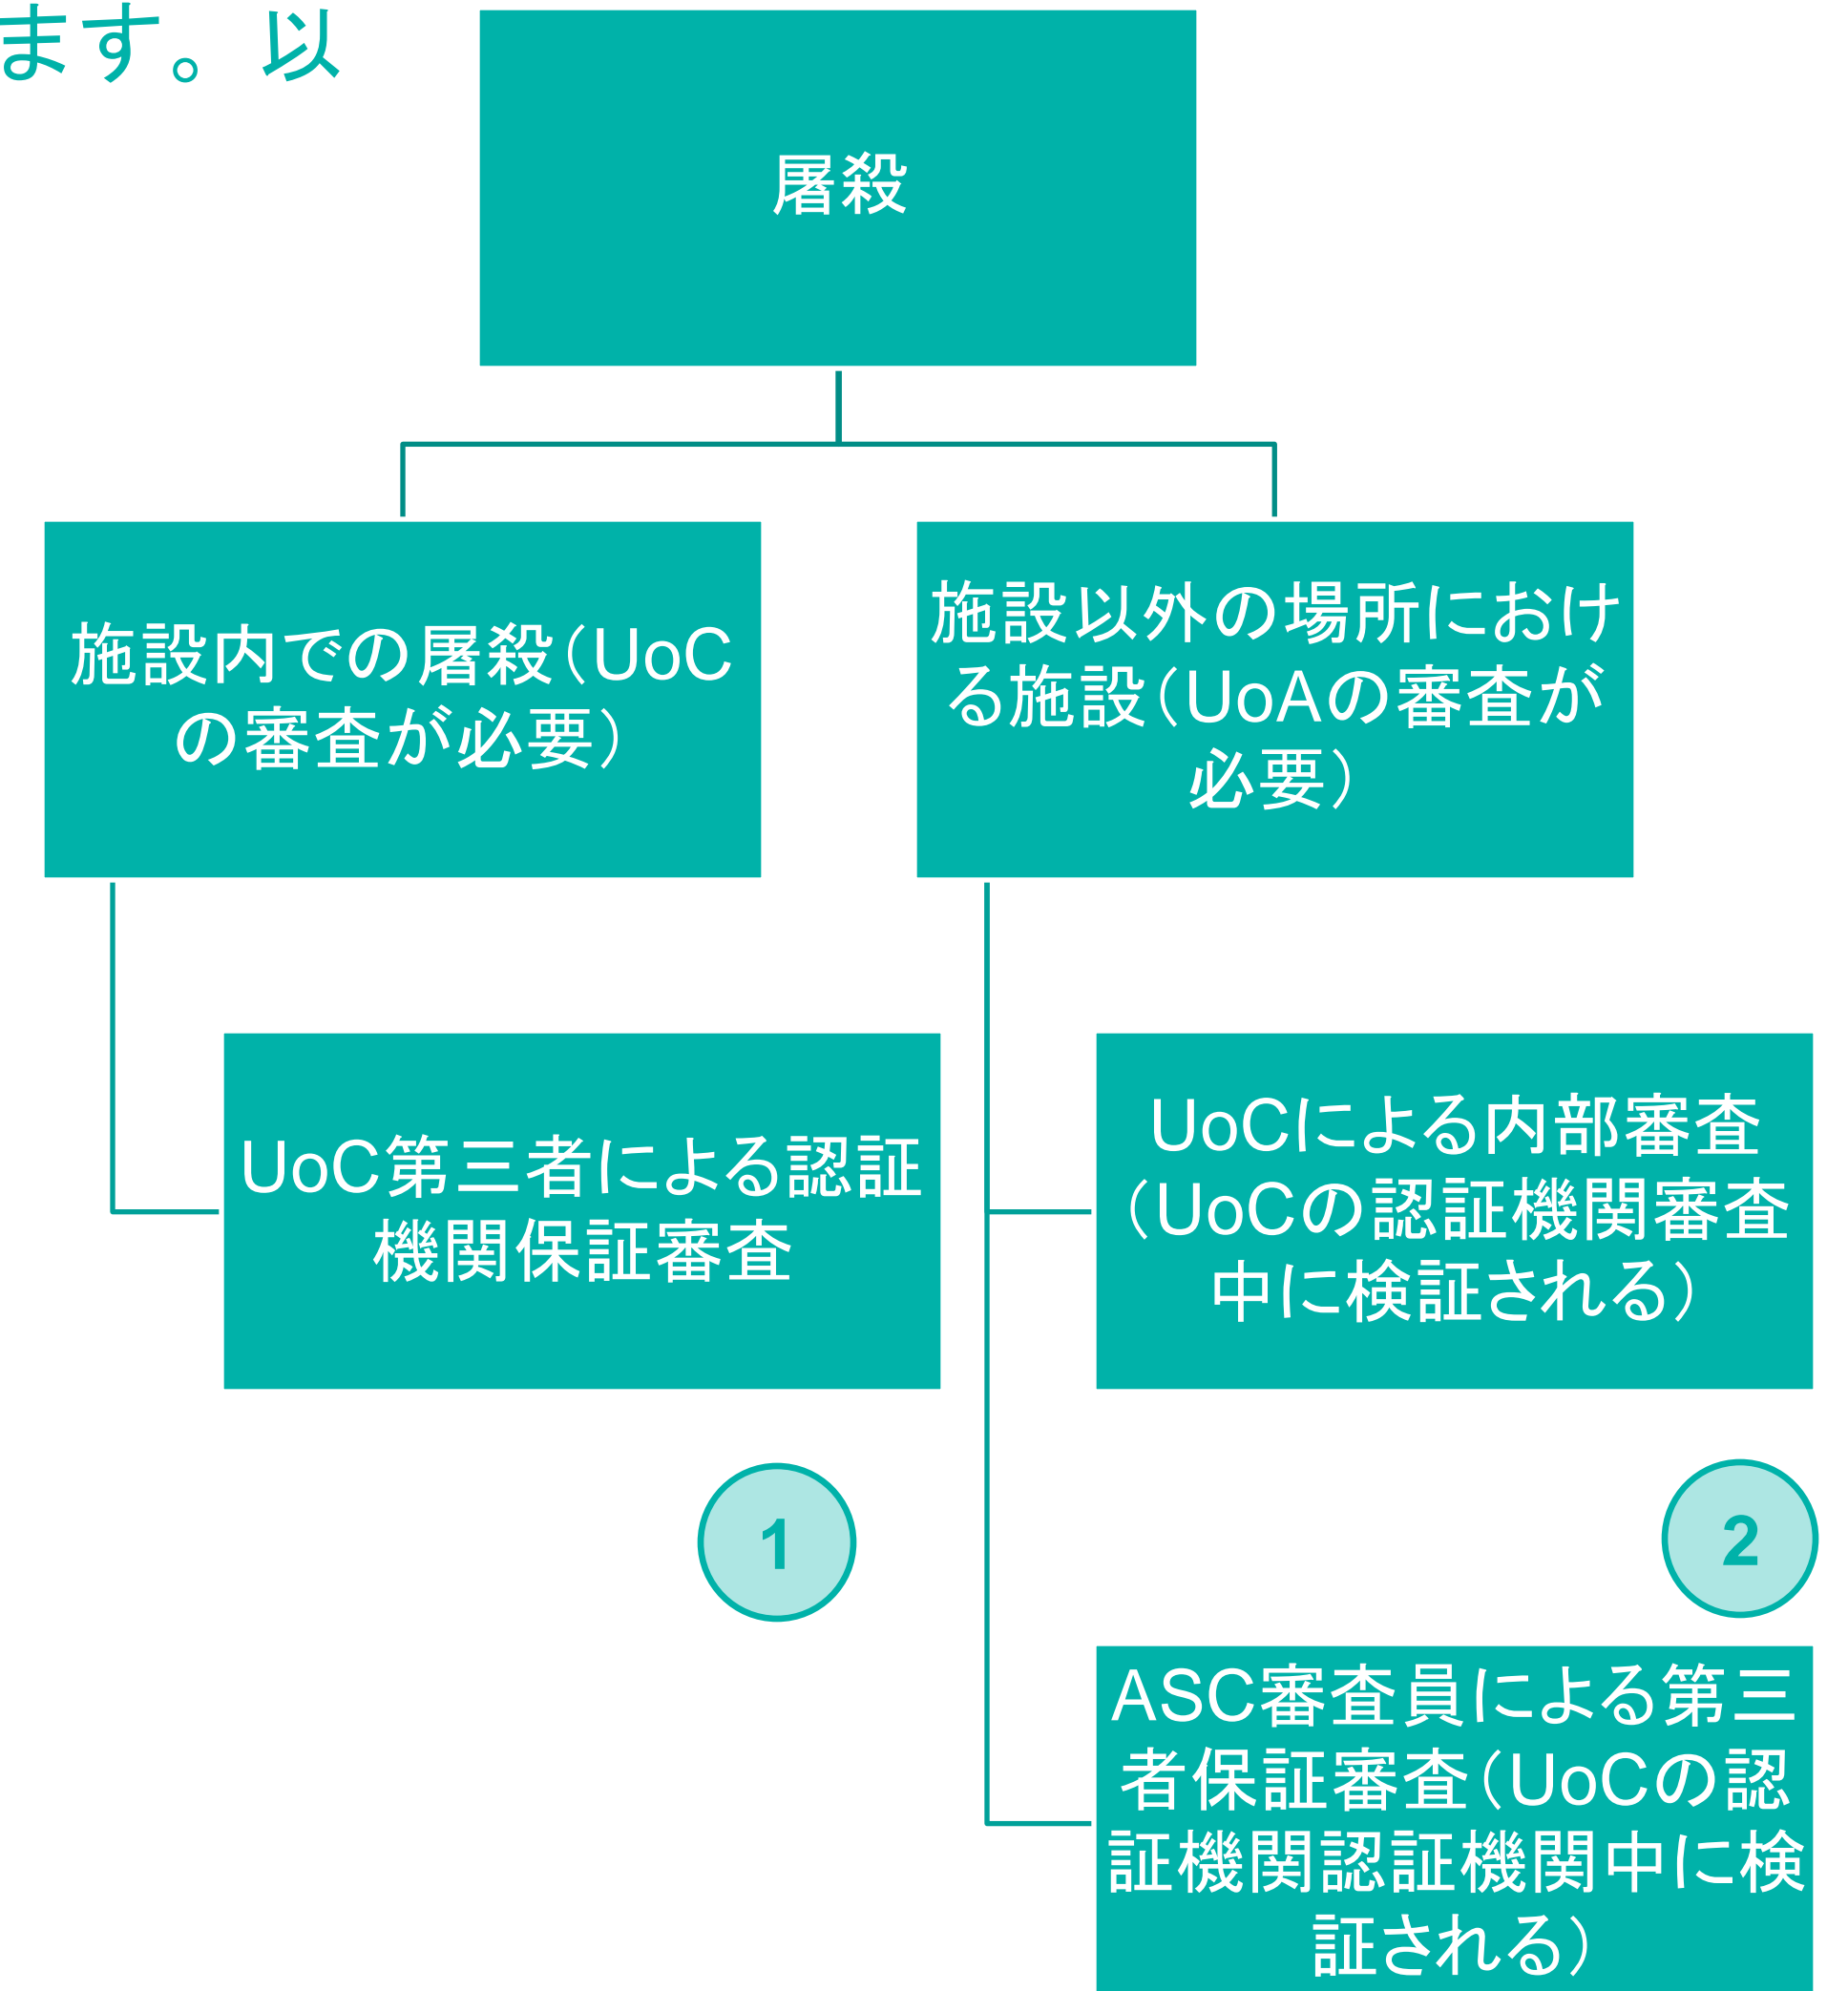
ます。以

屠殺

施設内での屠殺（UoCの審査が必要）

施設以外の場所における施設（UoAの審査が必要）

UoC第三者による認証機関保証審査

UoCによる内部審査（UoCの認証機関審査中に検証される）

1

2

ASC審査員による第三者保証審査（UoCの認証機関認証機関中に検証される）